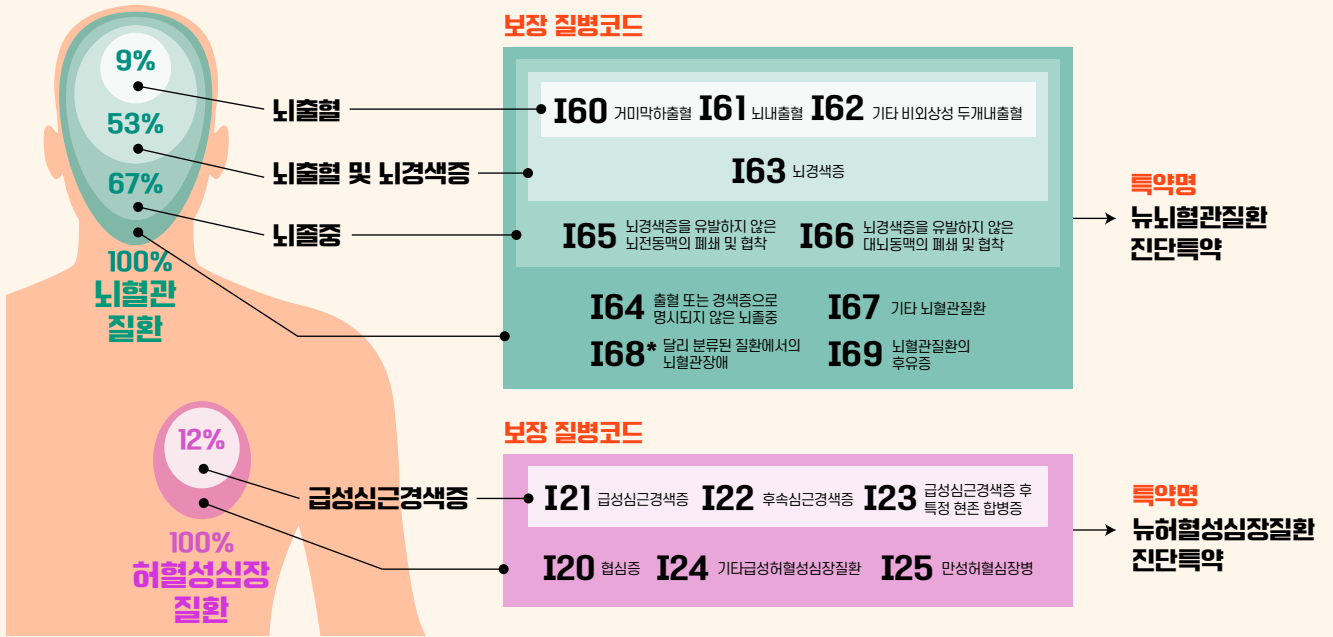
9%

53%

67%

100%
뇌혈관
질환

뇌출혈

뇌출혈 및 뇌경색증

뇌졸중

보장 질병코드

I60 거미막하출혈 I61 뇌내출혈 I62 기타 비외상성 두개내출혈

I63 뇌경색증

I65 뇌경색증을 유발하지 않은 뇌전동맥의 폐쇄 및 협착 I66 뇌경색증을 유발하지 않은 대뇌동맥의 폐쇄 및 협착

I64 출혈 또는 경색증으로 명시되지 않은 뇌졸중 I67 기타 뇌혈관질환

I68* 달리 분류된 질환에서의 뇌혈관장애 I69 뇌혈관질환의 후유증

특약명
뉴뇌혈관질환
진단특약

12%

100%
허혈성심장
질환

급성심근경색증

보장 질병코드

I21 급성심근경색증 I22 후속심근경색증 I23 급성심근경색증 후 특정 현존 합병증

I20 협심증 I24 기타급성허혈성심장질환 I25 만성허혈심장병

특약명
뉴허혈성심장질환
진단특약